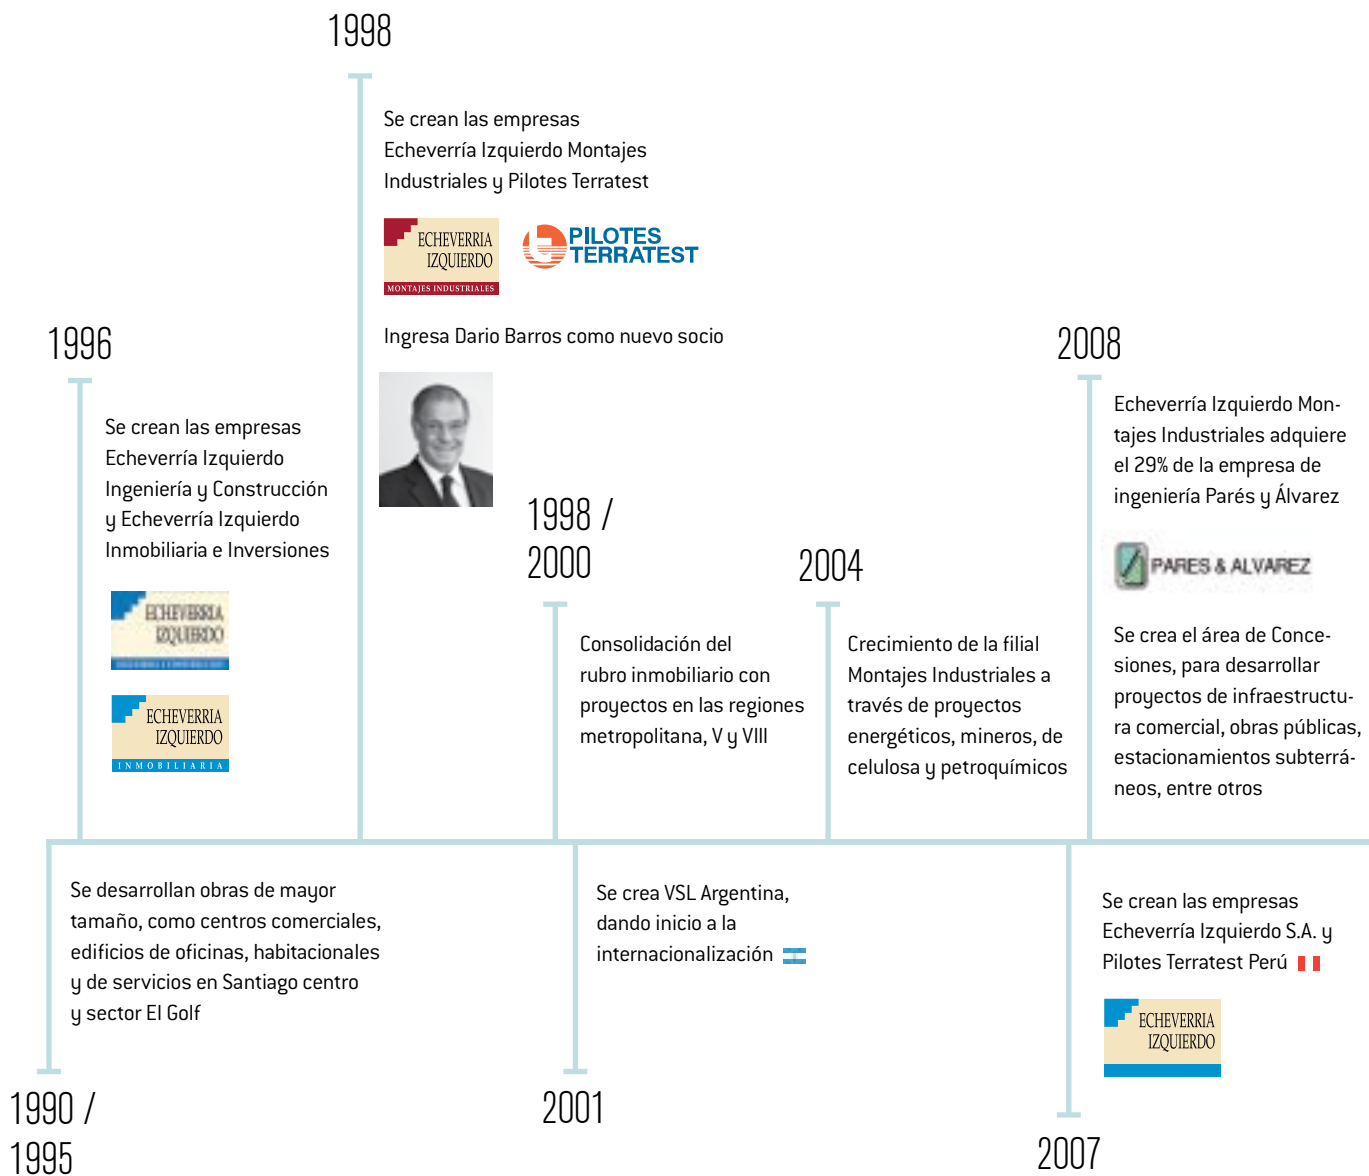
1998

Se crean las empresas Echeverría Izquierdo Montajes Industriales y Pilotes Terratest

ECHEVERRIA IZQUIERDO MONTAJES INDUSTRIALES

PILOTES TERRATEST

Ingresa Dario Barros como nuevo socio

1996

Se crean las empresas Echeverría Izquierdo Ingeniería y Construcción y Echeverría Izquierdo Inmobiliaria e Inversiones

ECHEVERRIA IZQUIERDO

ECHEVERRIA IZQUIERDO INMOBILIARIA

1998 / 2000

Consolidación del rubro inmobiliario con proyectos en las regiones metropolitana, V y VIII

2004

Crecimiento de la filial Montajes Industriales a través de proyectos energéticos, mineros, de celulosa y petroquímicos

2008

Echeverría Izquierdo Montajes Industriales adquiere el 29% de la empresa de ingeniería Parés y Álvarez

PARES & ALVAREZ

Se crea el área de Concesiones, para desarrollar proyectos de infraestructura comercial, obras públicas, estacionamientos subterráneos, entre otros

Se desarrollan obras de mayor tamaño, como centros comerciales, edificios de oficinas, habitacionales y de servicios en Santiago centro y sector El Golf

1990 / 1995

Se crea VSL Argentina, dando inicio a la internacionalización

2001

Se crean las empresas Echeverría Izquierdo S.A. y Pilotes Terratest Perú

ECHEVERRIA IZQUIERDO

2007